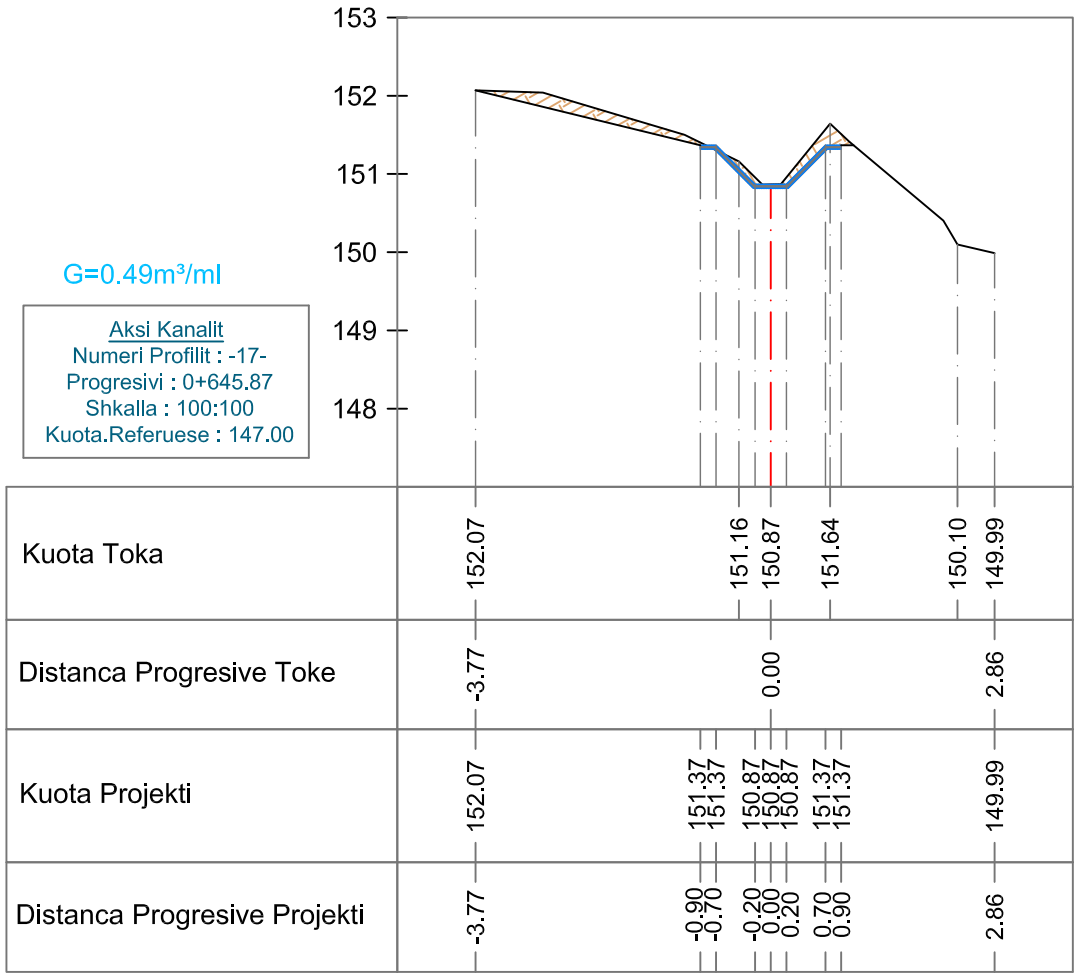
153
152
151
150
149
148

G=0.49m³/ml

Aksi Kanalit
Numeri Profilit : -17-
Progresivi : 0+645.87
Shkalla : 100:100
Kuota.Referuese : 147.00

| Kuota Toka | 152.07 | 151.16 | 150.87 | 151.64 | 150.10 | 149.99 |
|---|---|---|---|---|---|---|
| Distanca Progresive Toke | -3.77 | 0.00 | 2.86 | | | |
| Kuota Projekti | 152.07 | 151.37 | 151.37 | 150.87 | 150.87 | 150.87 | 151.37 | 151.37 | 149.99 |
| Distanca Progresive Projekti | -3.77 | -0.90 | -0.70 | -0.20 | 0.00 | 0.20 | 0.70 | 0.90 | 2.86 |